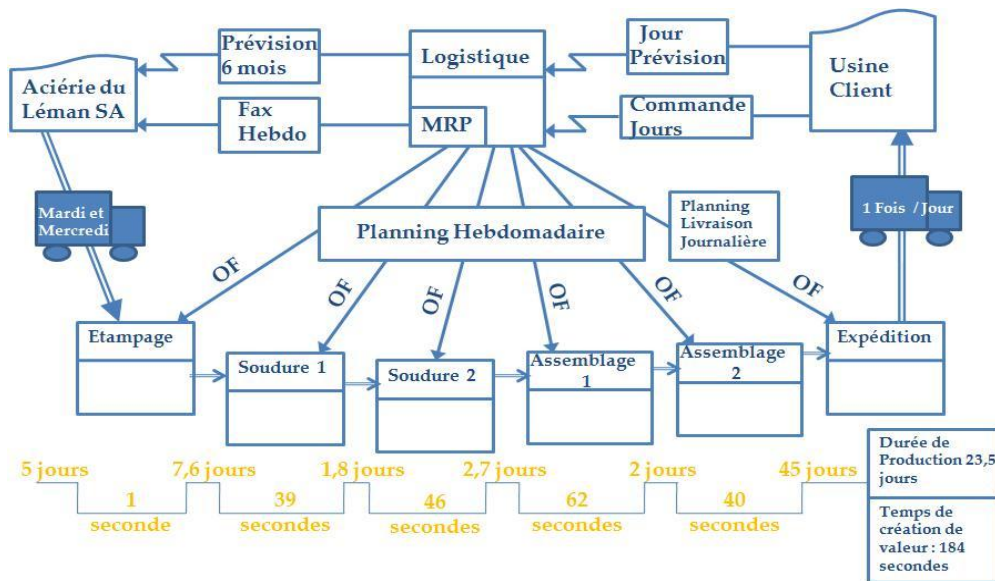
Prévision 6 mois

Logistique

Jour Prévision

Usine Client

Aciérie du Léman SA

Fax Hebdo

MRP

Commande Jours

Mardi et Mercredi

Planning Hebdomadaire

Planning Livraison Journalière

1 Fois / Jour

OF

OF

OF

OF

OF

OF

Etampage

Soudure 1

Soudure 2

Assemblage 1

Assemblage 2

Expédition

5 jours

7,6 jours

1,8 jours

2,7 jours

2 jours

45 jours

1 seconde

39 secondes

46 secondes

62 secondes

40 secondes

Durée de Production 23,5 jours

Temps de création de valeur : 184 secondes